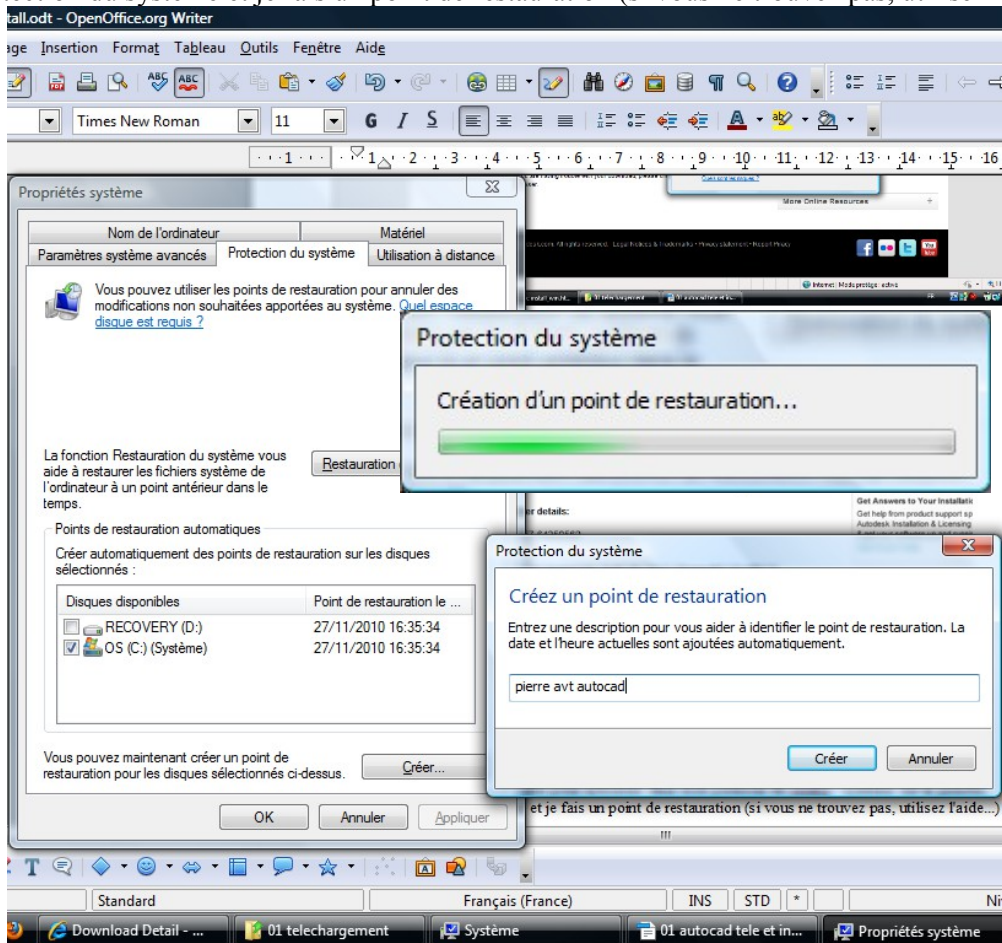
tall.odt - OpenOffice.org Writer

age Insertion Format Tableau Outils Fenêtre Aide

Times New Roman 11 G I S

Propriétés système

Nom de l'ordinateur | Matériel
Paramètres système avancés | Protection du système | Utilisation à distance

Vous pouvez utiliser les points de restauration pour annuler des modifications non souhaitées apportées au système. Quel espace disque est requis ?

La fonction Restauration du système vous aide à restaurer les fichiers système de l'ordinateur à un point antérieur dans le temps.

Restauration

Points de restauration automatiques

Créer automatiquement des points de restauration sur les disques sélectionnés :

| Disques disponibles | Point de restauration le ... |
|---|---|
| RECOVERY (D:) | 27/11/2010 16:35:34 |
| OS (C:) (Système) | 27/11/2010 16:35:34 |

Vous pouvez maintenant créer un point de restauration pour les disques sélectionnés ci-dessus.

Créer...

OK Annuler Appliquer

Protection du système

Création d'un point de restauration...

Protection du système

Créez un point de restauration

Entrez une description pour vous aider à identifier le point de restauration. La date et l'heure actuelles sont ajoutées automatiquement.

pierre avt autocad

Créer Annuler

More Online Resources

er details:

Get Answers to Your Installati
Get help from product support sp
Autodesk Installation & Licensing

et je fais un point de restauration (si vous ne trouvez pas, utilisez l'aide...)

Standard | Français (France) | INS | STD | *

Download Detail - ... | 01 telechargement | Système | 01 autocad tele et in... | Propriétés système